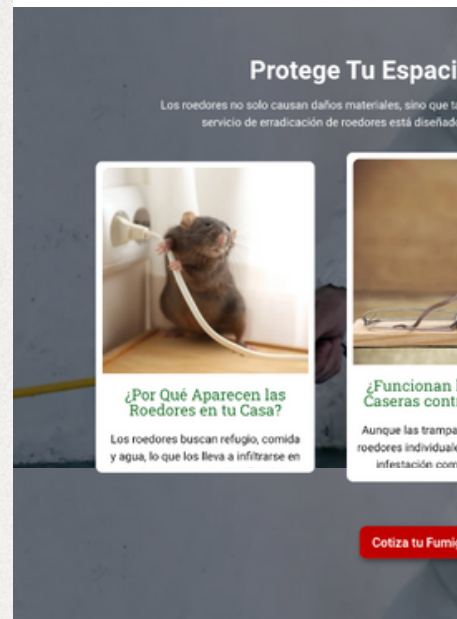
Protege Tu Espaci

Los roedores no solo causan daños materiales, sino que t
servicio de erradicación de roedores está diseñad

¿Por Qué Aparecen las Roedores en tu Casa?

Los roedores buscan refugio, comida y agua, lo que los lleva a infiltrarse en

¿Funcionan l
Caseras contr

Aunque las trampa
roedores individuale
infestación com

Cotiza tu Fumi